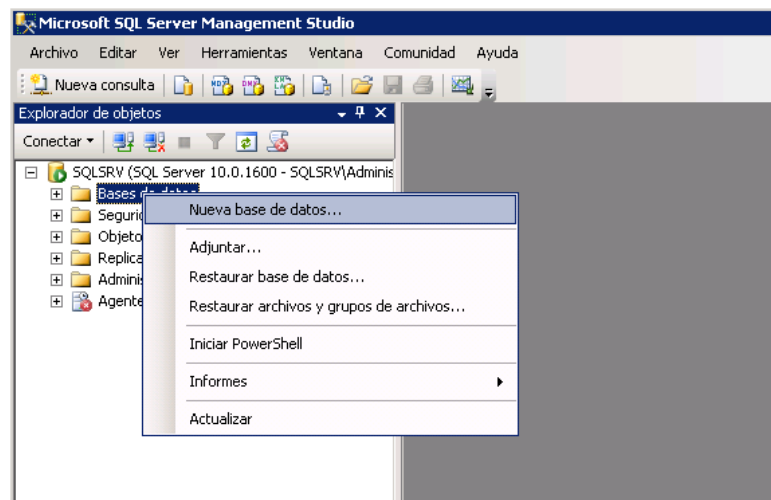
Microsoft SQL Server Management Studio

Archivo Editar Ver Herramientas Ventana Comunidad Ayuda

Nueva consulta

Explorador de objetos

Conectar

SQLSRV (SQL Server 10.0.1600 - SQLSRV\Adminis

Bases de datos
Seguri
Objeto
Replica
Adminis
Agente

Nueva base de datos...
Adjuntar...
Restaurar base de datos...
Restaurar archivos y grupos de archivos...
Iniciar PowerShell
Informes
Actualizar